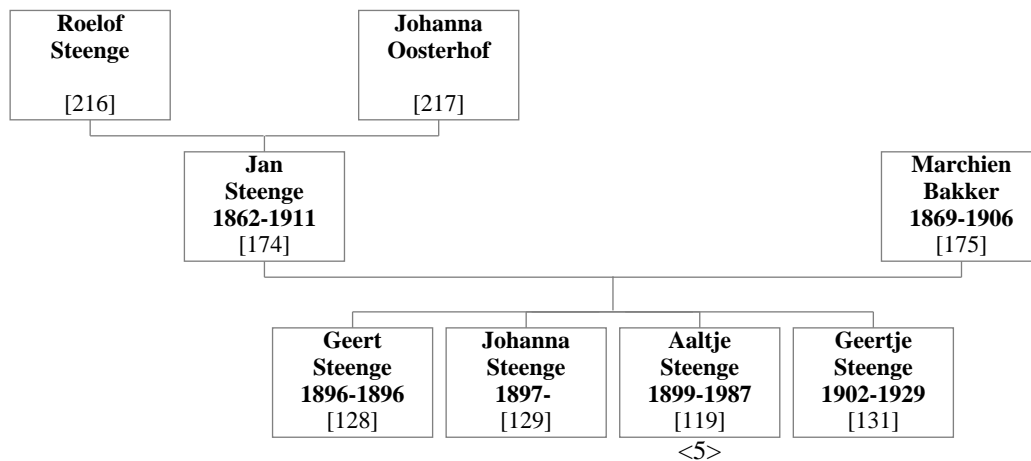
Roelof
Steenge
[216]

Johanna
Oosterhof
[217]

Jan
Steenge
1862-1911
[174]

Marchien
Bakker
1869-1906
[175]

Geert
Steenge
1896-1896
[128]

Johanna
Steenge
1897-
[129]

Aaltje
Steenge
1899-1987
[119]
<5>

Geertje
Steenge
1902-1929
[131]